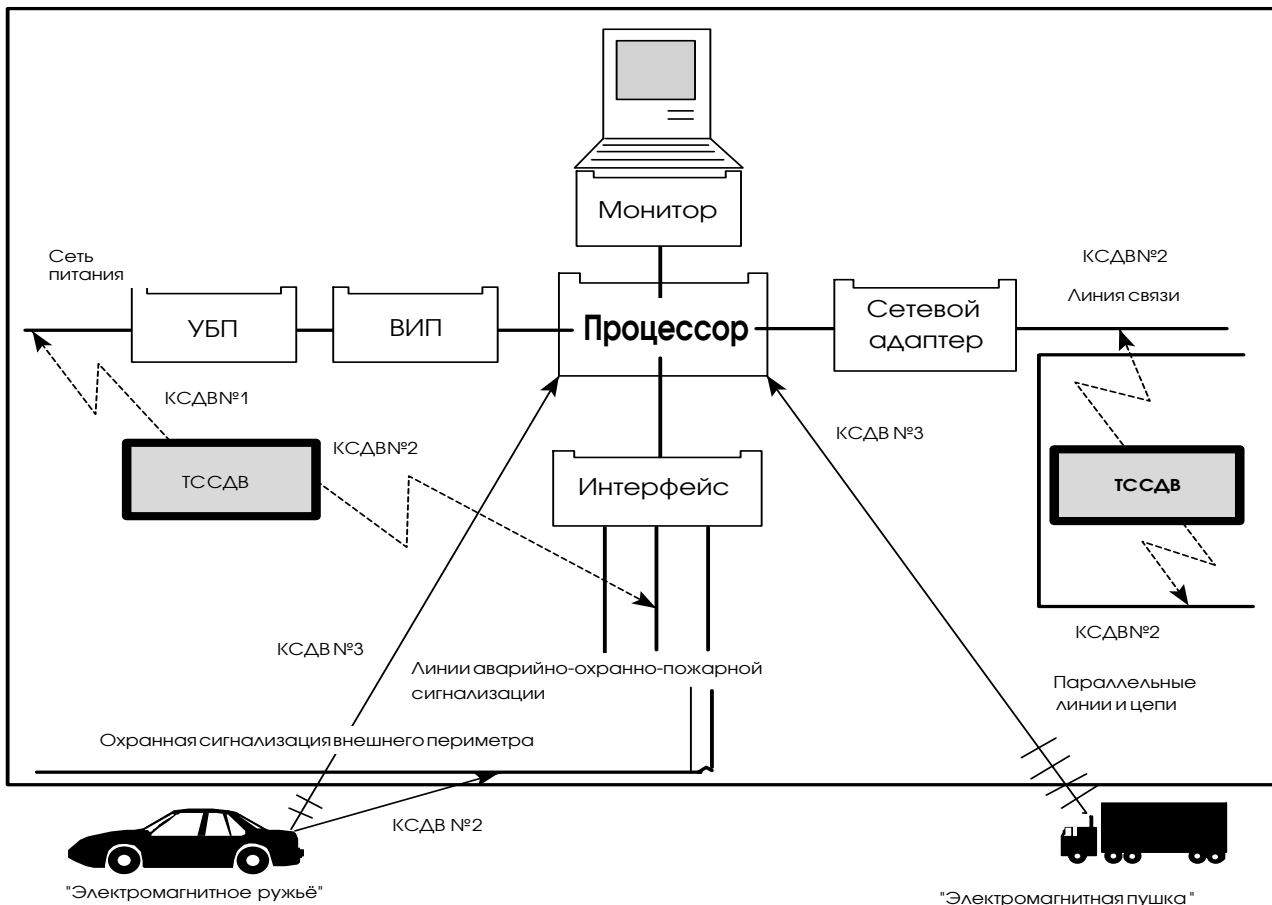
Монитор

Сеть питания

УБП

ВИП

Процессор

Сетевой адаптер

КСДВ№2

Линия связи

КСДВ№1

ТССДВ

КСДВ№2

КСДВ №3

Интерфейс

ТССДВ

КСДВ№2

КСДВ №3

Линии аварийно-охранно-пожарной сигнализации

Параллельные линии и цепи

Охранная сигнализация внешнего периметра

КСДВ №2

"Электромагнитное ружьё"

"Электромагнитная пушка"